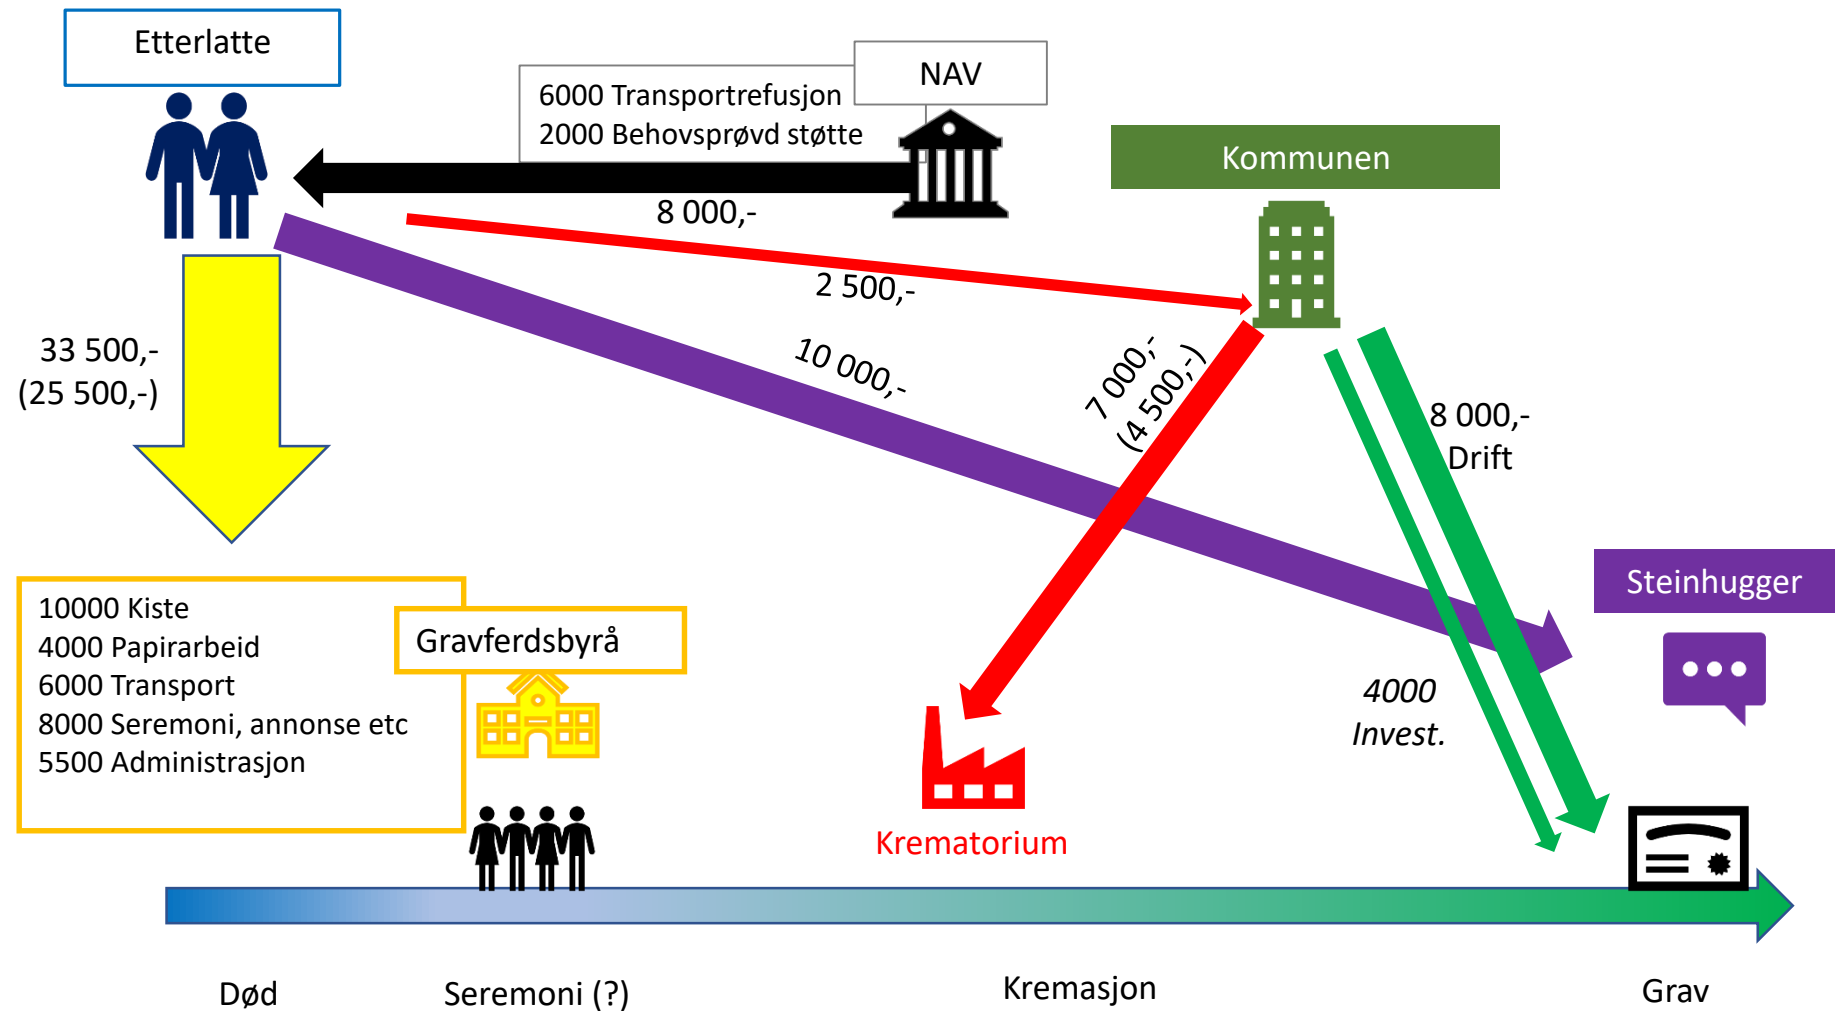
Etterlatte

NAV

6000 Transportrefusjon
2000 Behovsprøvd støtte

8 000,-

Kommunen

2 500,-

33 500,-
(25 500,-)

10 000,-

7 000,-
(4 500,-)

8 000,-
Drift

Steinhugger

10000 Kiste
4000 Papirarbeid
6000 Transport
8000 Seremoni, annonse etc
5500 Administrasjon

Gravferdsbyrå

4000
Invest.

Krematorium

Død

Seremoni (?)

Kremasjon

Grav